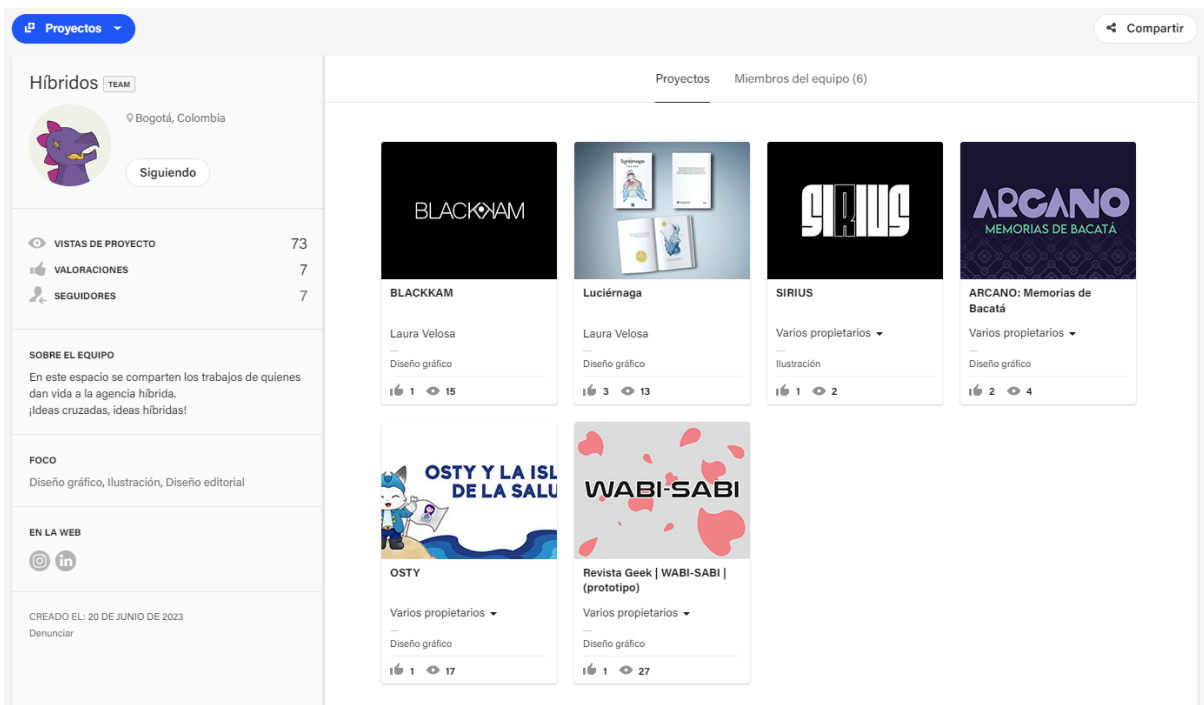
Proyectos

Compartir

Híbridos TEAM

Bogotá, Colombia

Siguiendo

VISTAS DE PROYECTO 73
VALORACIONES 7
SEGUIDORES 7

SOBRE EL EQUIPO
En este espacio se comparten los trabajos de quienes dan vida a la agencia híbrida.
¡Ideas cruzadas, ideas híbridas!

FOCO
Diseño gráfico, Ilustración, Diseño editorial

EN LA WEB

CREADO EL: 20 DE JUNIO DE 2023
Denunciar

Proyectos Miembros del equipo (6)

BLACKKAM
BLACKKAM
Laura Velosa
Diseño gráfico
1 15

Luciérnaga
Luciérnaga
Laura Velosa
Diseño gráfico
3 13

SIRIUS
SIRIUS
Varios propietarios
Ilustración
1 2

ARCANO
MEMORIAS DE BACATÁ
ARCANO: Memorias de Bacatá
Varios propietarios
Diseño gráfico
2 4

OSTY Y LA ISL
DE LA SALU
OSTY
Varios propietarios
Diseño gráfico
1 17

WABI-SABI
Revista Geek | WABI-SABI | (prototipo)
Varios propietarios
Diseño gráfico
1 27